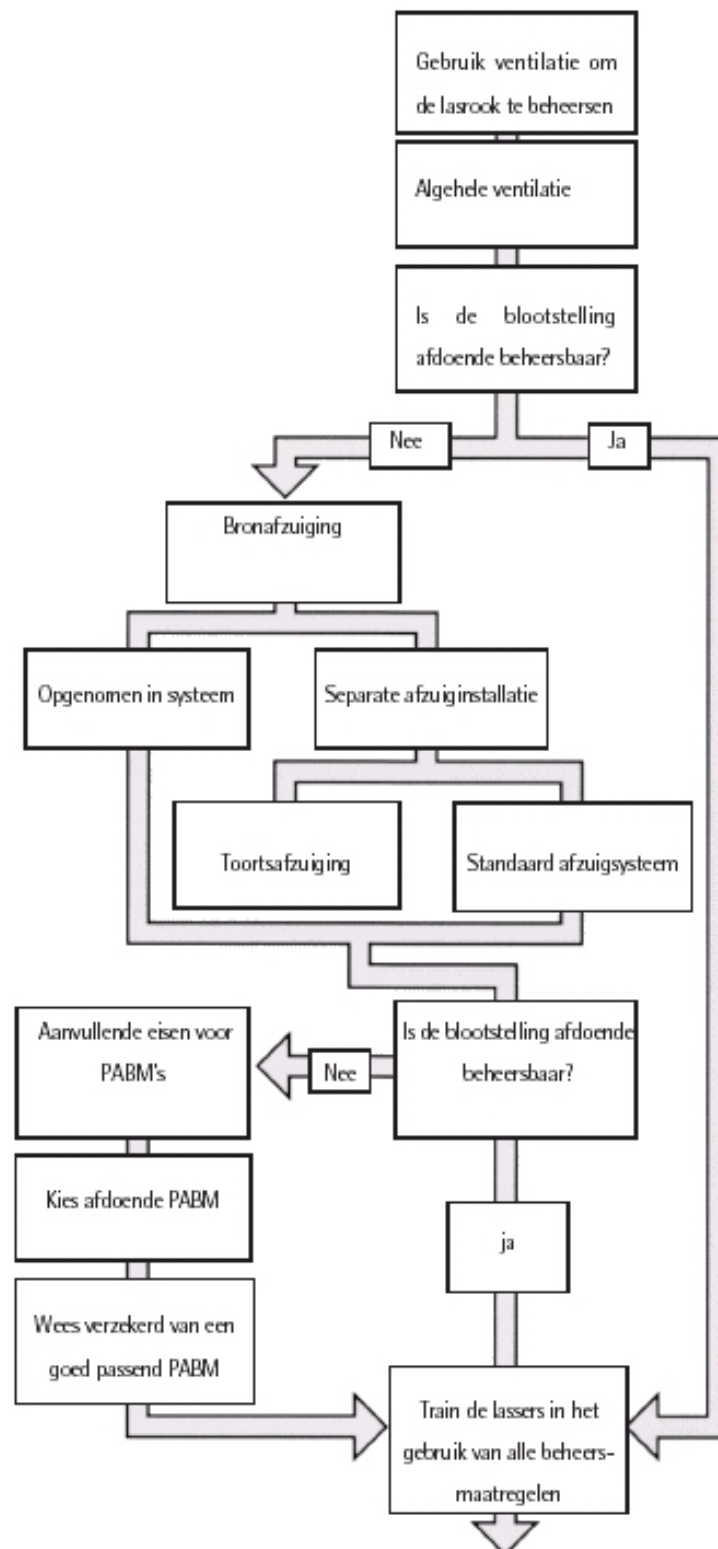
Gebruik ventilatie om de lasrook te beheersen

Algehele ventilatie

Is de blootstelling afdoende beheersbaar?

Nee

Ja

Bronafzuiging

Opgenomen in systeem

Separate afzuiginstallatie

Toortsafzuiging

Standaard afzuigsysteem

Is de blootstelling afdoende beheersbaar?

Nee

Aanvullende eisen voor PABM's

Kies afdoende PABM

Wees verzekerd van een goed passend PABM

ja

Train de lassers in het gebruik van alle beheers-maatregelen